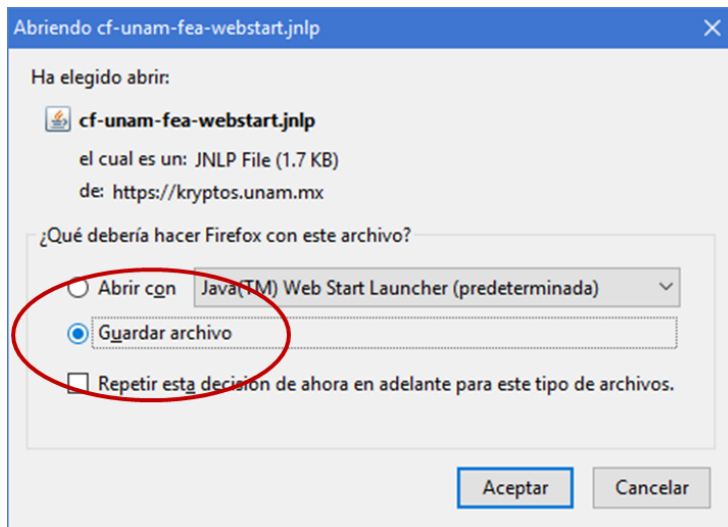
Abriendo cf-unam-fea-webstart.jnlp

Ha elegido abrir:

cf-unam-fea-webstart.jnlp

el cual es un: JNLP File (1.7 KB)

de: https://kryptos.unam.mx

¿Qué debería hacer Firefox con este archivo?

Abrir con Java(TM) Web Start Launcher (predeterminada)

Guardar archivo

Repetir esta decisión de ahora en adelante para este tipo de archivos.

Aceptar Cancelar